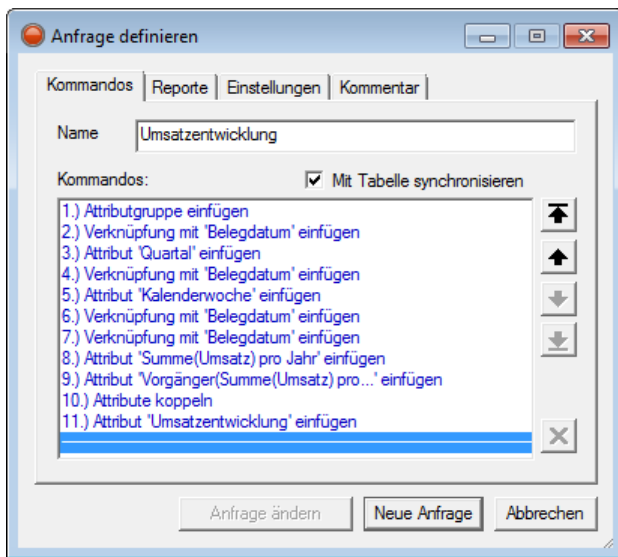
Anfrage definieren

Kommandos | Reporte | Einstellungen | Kommentar

Name Umsatzentwicklung

Kommandos:
Mit Tabelle synchronisieren

1.) Attributgruppe einfügen
2.) Verknüpfung mit 'Belegdatum' einfügen
3.) Attribut 'Quartal' einfügen
4.) Verknüpfung mit 'Belegdatum' einfügen
5.) Attribut 'Kalenderwoche' einfügen
6.) Verknüpfung mit 'Belegdatum' einfügen
7.) Verknüpfung mit 'Belegdatum' einfügen
8.) Attribut 'Summe(Umsatz) pro Jahr' einfügen
9.) Attribut 'Vorgänger(Summe(Umsatz) pro...' einfügen
10.) Attribute koppeln
11.) Attribut 'Umsatzentwicklung' einfügen

Anfrage ändern | Neue Anfrage | Abbrechen